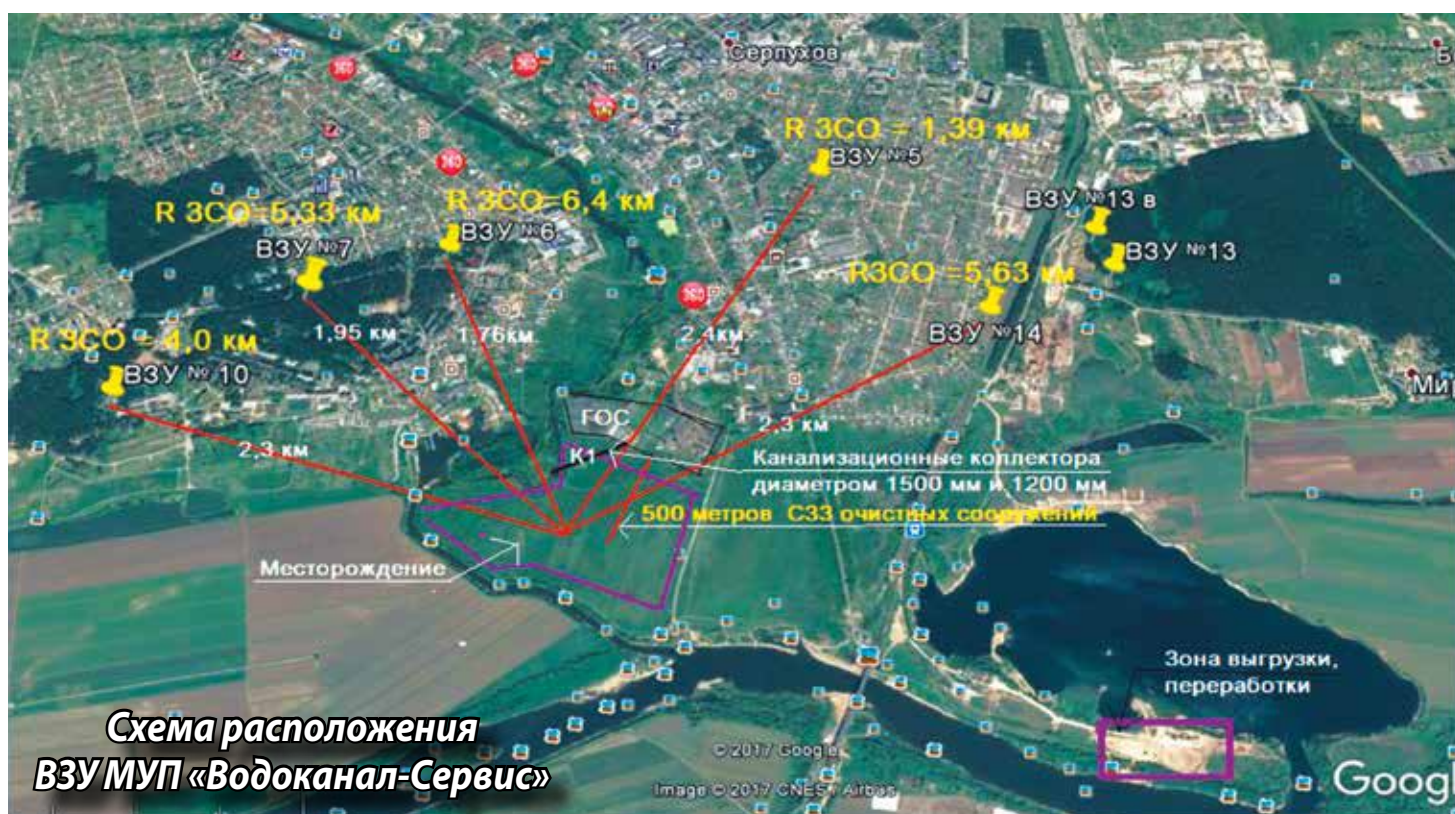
Серпухов
R ЗСО = 1,39 км
ВЗУ №5
R ЗСО=5,33 км
R ЗСО=6,4 км
ВЗУ №6
ВЗУ №7
ВЗУ №13 в
ВЗУ №13
R3СО =5,63 км
ВЗУ №14
R ЗСО = 4,0 км
ВЗУ № 10
1,95 км
1,76км
2,4км
ГОС
2,3 км
2,3 км
К1
Канализационные коллектора диаметром 1500 мм и 1200 мм
500 метров СЗЗ очистных сооружений
Месторождение
Зона выгрузки, переработки
Мир
Схема расположения
ВЗУ МУП «Водоканал-Сервис»
© 2017 Google
Image © 2017 CNES / Airbus
Google